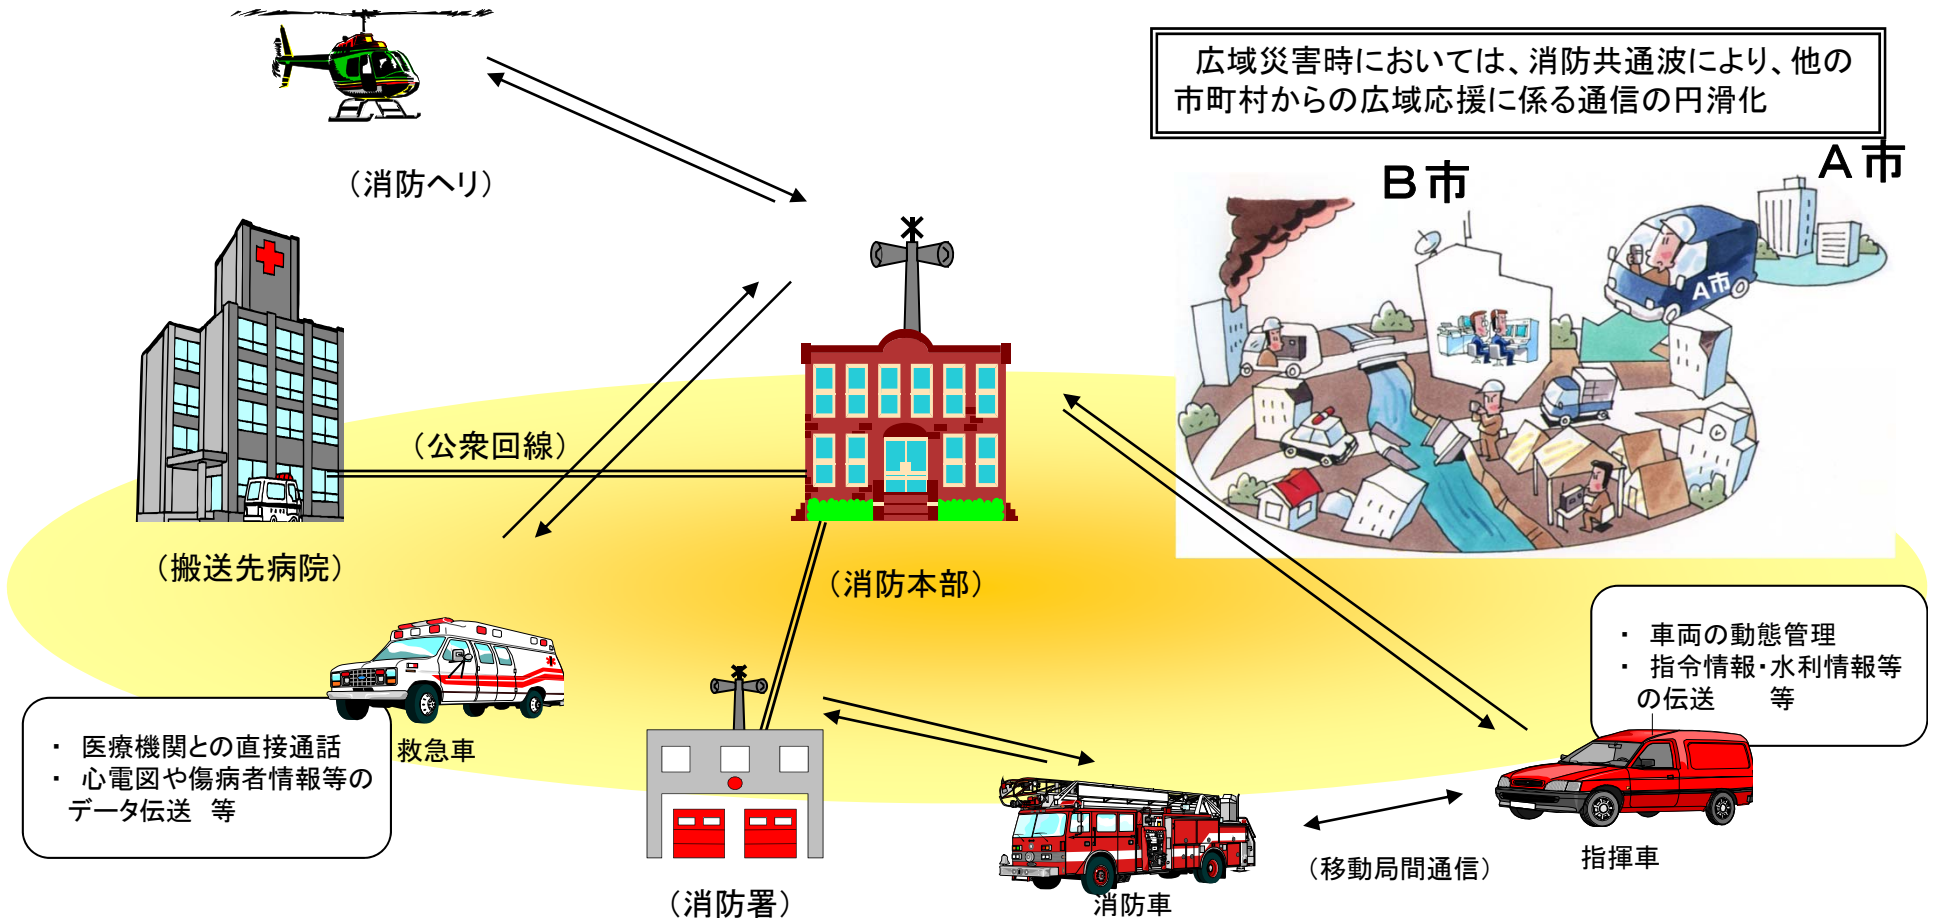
広域災害時においては、消防共通波により、他の市町村からの広域応援に係る通信の円滑化

（消防ヘリ）

B市

A市

A市

（公衆回線）

（搬送先病院）

（消防本部）

・ 車両の動態管理
・ 指令情報・水利情報等の伝送　　等

・ 医療機関との直接通話
・ 心電図や傷病者情報等のデータ伝送　等

救急車

（消防署）

消防車

（移動局間通信）

指揮車